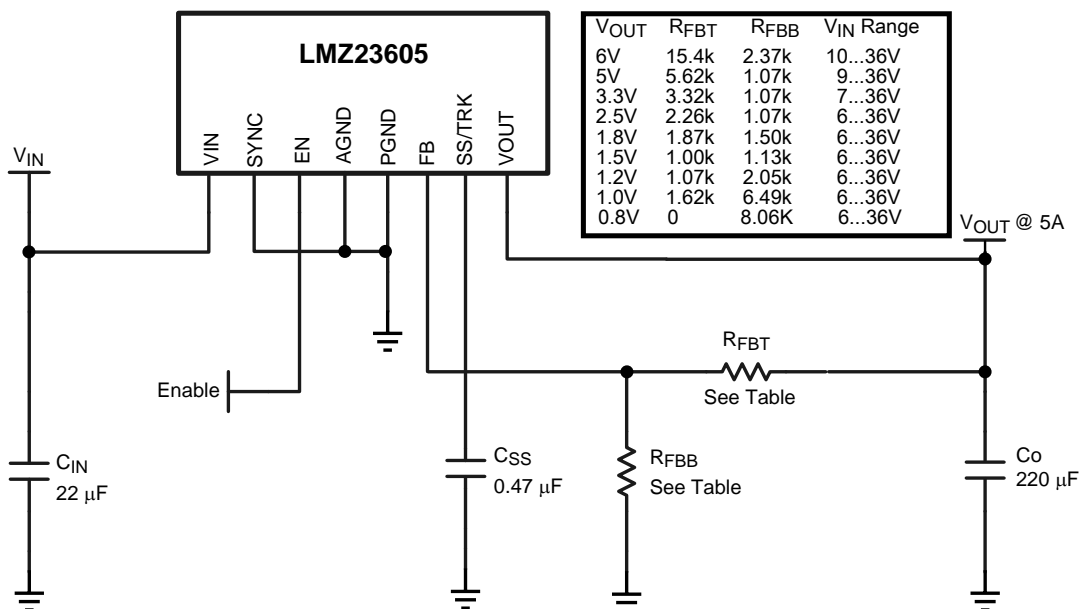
LMZ23605

VIN SYNC EN AGND PGND FB SS/TRK VOUT

| $V_{OUT}$ | $R_{FBT}$ | $R_{FBB}$ | $V_{IN}$ Range |
|---|---|---|---|
| 6V | 15.4k | 2.37k | 10...36V |
| 5V | 5.62k | 1.07k | 9...36V |
| 3.3V | 3.32k | 1.07k | 7...36V |
| 2.5V | 2.26k | 1.07k | 6...36V |
| 1.8V | 1.87k | 1.50k | 6...36V |
| 1.5V | 1.00k | 1.13k | 6...36V |
| 1.2V | 1.07k | 2.05k | 6...36V |
| 1.0V | 1.62k | 6.49k | 6...36V |
| 0.8V | 0 | 8.06K | 6...36V |

$V_{IN}$

$V_{OUT}$ @ 5A

Enable

$R_{FBT}$
See Table

$C_{IN}$
22 $\mu$F

$C_{SS}$
0.47 $\mu$F

$R_{FBB}$
See Table

Co
220 $\mu$F